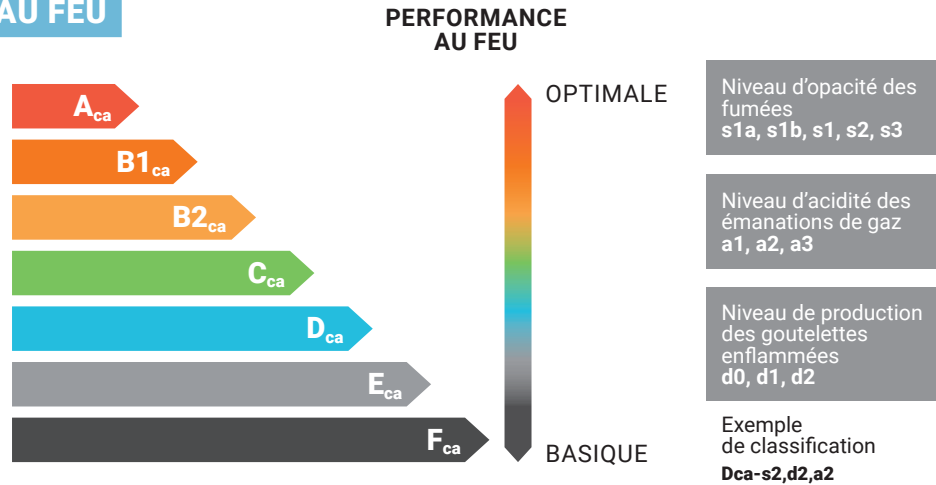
AU FEU

PERFORMANCE
AU FEU

$A_{ca}$

$B1_{ca}$

$B2_{ca}$

$C_{ca}$

$D_{ca}$

$E_{ca}$

$F_{ca}$

OPTIMALE

BASIQUE

Niveau d'opacité des fumées
s1a, s1b, s1, s2, s3

Niveau d'acidité des émanations de gaz
a1, a2, a3

Niveau de production des goutelettes enflammées
d0, d1, d2

Exemple de classification
Dca-s2,d2,a2